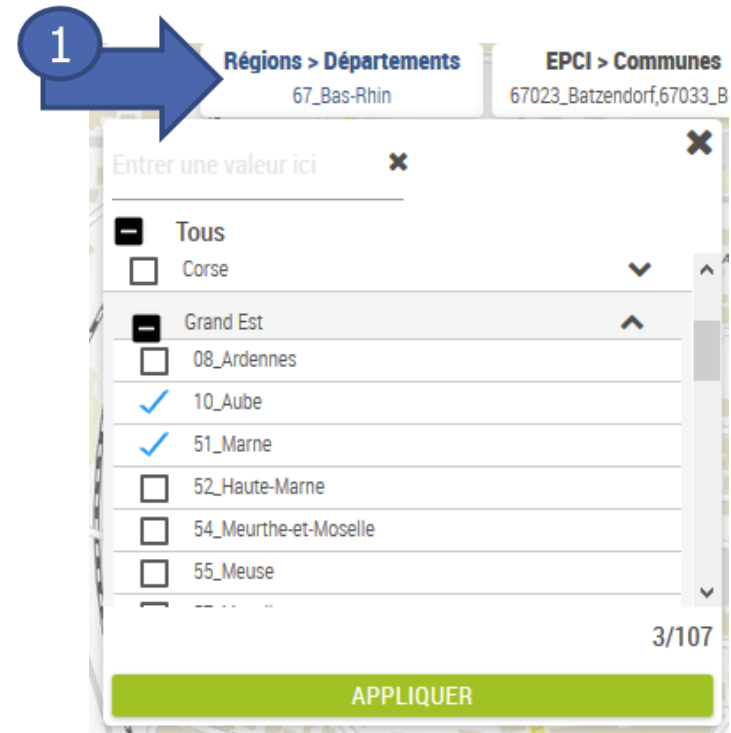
1

Régions > Départements
67_Bas-Rhin

EPCI > Communes
67023_Batzendorf,67033_B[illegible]

Entrer une valeur ici

Tous
Corse
Grand Est
08_Ardennes
10_Aube
51_Marne
52_Haute-Marne
54_Meurthe-et-Moselle
55_Meuse
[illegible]

3/107

APPLIQUER